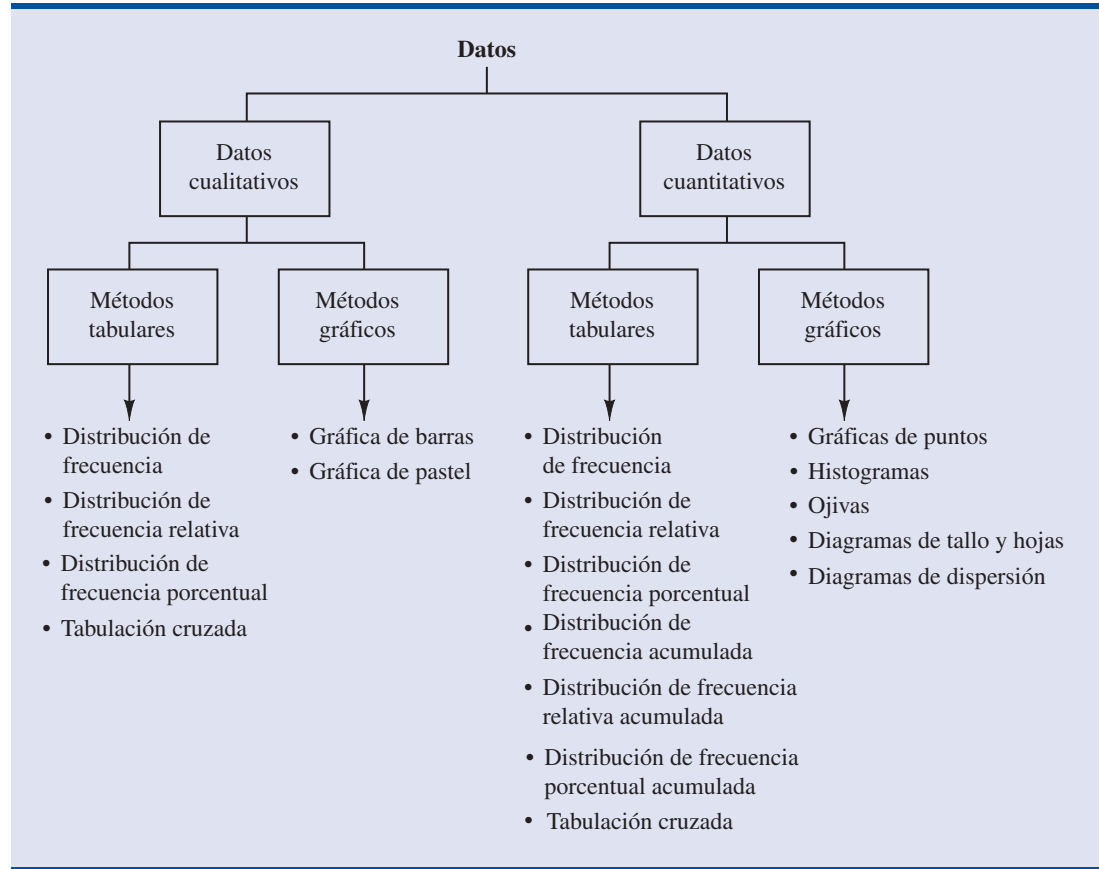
Datos

Datos cualitativos

Datos cuantitativos

Métodos tabulares

Métodos gráficos

Métodos tabulares

Métodos gráficos

• Distribución de frecuencia
• Distribución de frecuencia relativa
• Distribución de frecuencia porcentual
• Tabulación cruzada

• Gráfica de barras
• Gráfica de pastel

• Distribución de frecuencia
• Distribución de frecuencia relativa
• Distribución de frecuencia porcentual
• Distribución de frecuencia acumulada
• Distribución de frecuencia relativa acumulada
• Distribución de frecuencia porcentual acumulada
• Tabulación cruzada

• Gráficas de puntos
• Histogramas
• Ojivas
• Diagramas de tallo y hojas
• Diagramas de dispersión